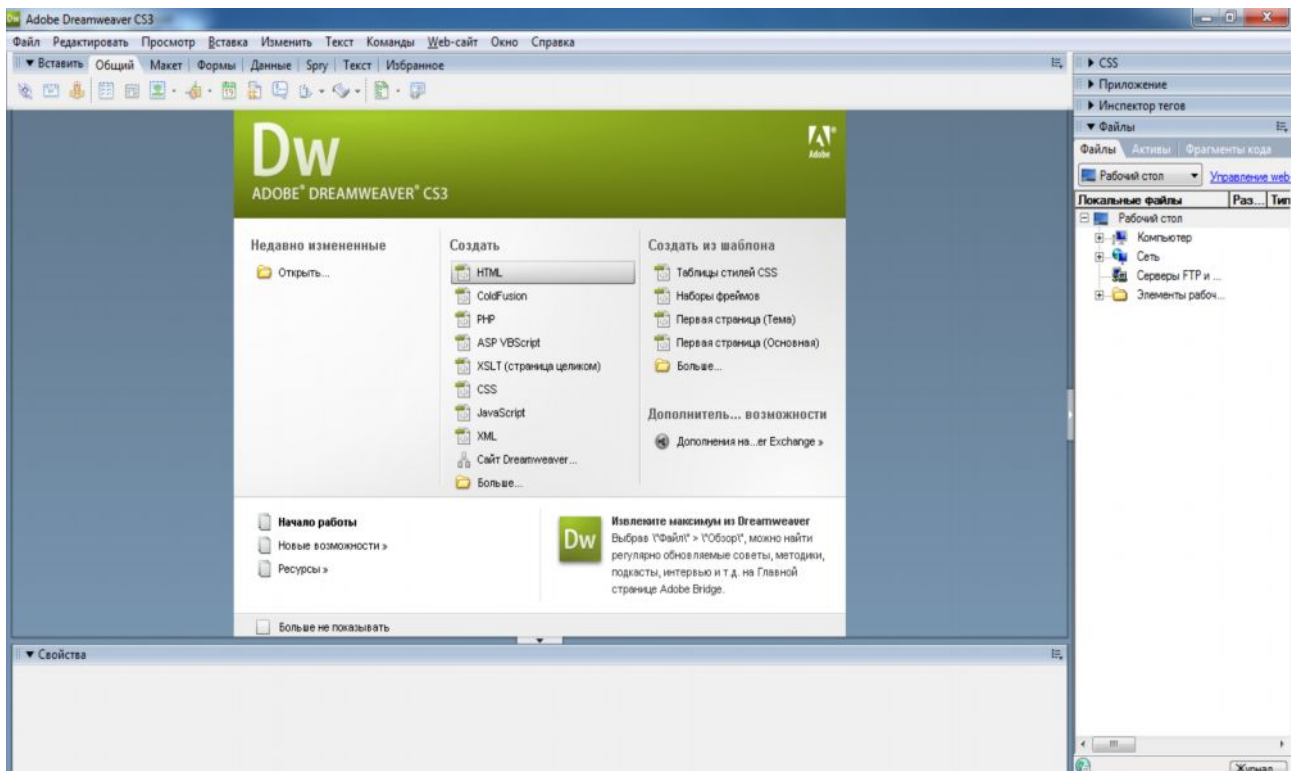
Adobe Dreamweaver CS3

Файл Редактировать Просмотр Вставка Изменить Текст Команды Web-сайт Окно Справка

▼ Вставить Общий Макет Формы Данные Spry Текст Избранное

▶ CSS
▶ Приложение
▶ Инспектор тегов
▼ Файлы
Файлы Активы Фрагменты кода
Рабочий стол
Управление web
Локальные файлы | Раз... | Тип
Рабочий стол
Компьютер
Сеть
Серверы FTP и ...
Элементы рабоч...

Dw
Adobe
ADOBE® DREAMWEAVER® CS3

Недавно измененные
Открыть...

Создать
HTML
ColdFusion
PHP
ASP VBScript
XSLT (страница целиком)
CSS
JavaScript
XML
Сайт Dreamweaver...
Больше...

Создать из шаблона
Таблицы стилей CSS
Наборы фреймов
Первая страница (Тема)
Первая страница (Основная)
Больше...

Дополнитель... возможности
Дополнения на...er Exchange »

Начало работы
Новые возможности »
Ресурсы »

Dw
Извлеките максимум из Dreamweaver
Выбрав \"Файл\" > \"Обзор\", можно найти регулярно обновляемые советы, методики, подкасты, интервью и т.д. на Главной странице Adobe Bridge.

Больше не показывать

▼ Свойства

Журнал